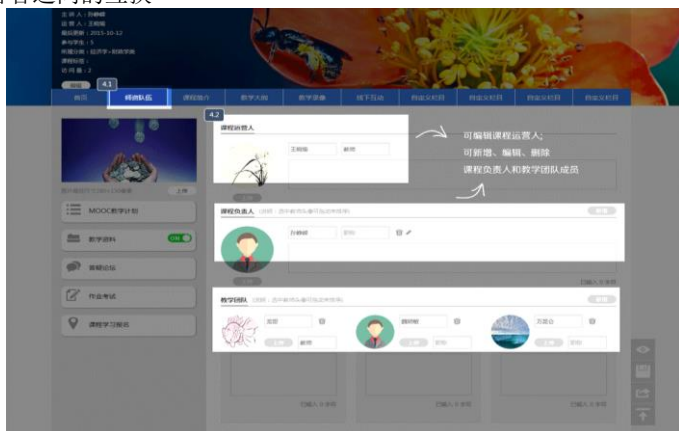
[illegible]

主 讲 人：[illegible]
运 营 人：王晓晓
最近更新：2015-10-12
参与学生：5
所属分类：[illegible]
课程标签：
访 问 量：2

4.1

首页
师资队伍
课程简介
教学大纲
教学录像
线下互动
自定义栏目
自定义栏目
自定义栏目
自定义栏目

4.2

课程运营人

王晓晓
教师

上传

可编辑课程运营人;
可新增、编辑、删除
课程负责人和教学团队成员

MOOC教学计划

教学资料

ON

课程负责人

答疑论坛

作业考试

课程学习报名

已输入 0 / 200

教学团队

已输入 0 / 200
已输入 0 / 200
已输入 0 / 200